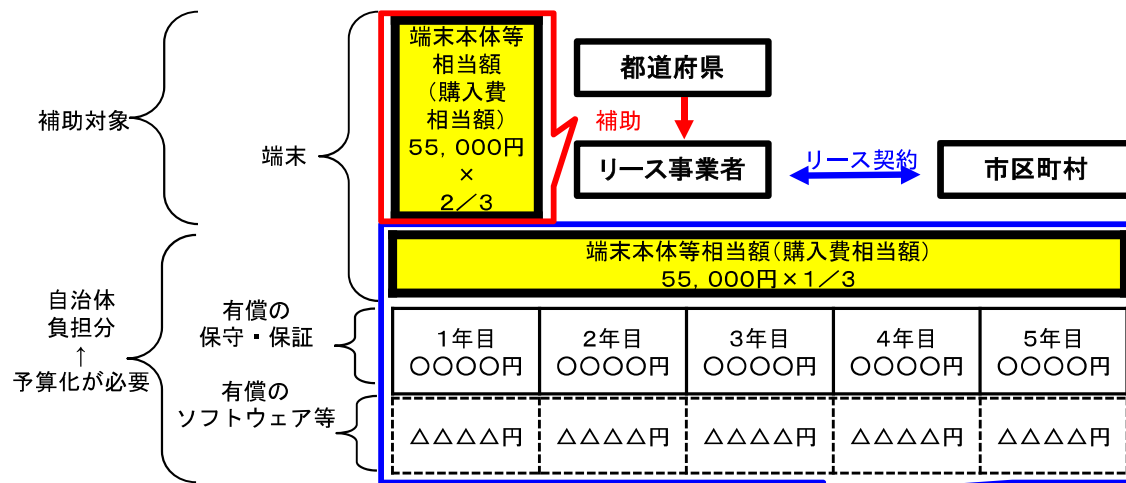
補助対象

端末

端末本体等相当額（購入費相当額）55，000円×2／3

都道府県

補助

リース事業者

リース契約

市区町村

端末本体等相当額（購入費相当額）
55，000円×1／3

自治体負担分
↑
予算化が必要

有償の保守・保証

| 1年目 ○○○○円 | 2年目 ○○○○円 | 3年目 ○○○○円 | 4年目 ○○○○円 | 5年目 ○○○○円 |
|---|---|---|---|---|
| △△△△円 | △△△△円 | △△△△円 | △△△△円 | △△△△円 |

有償のソフトウェア等